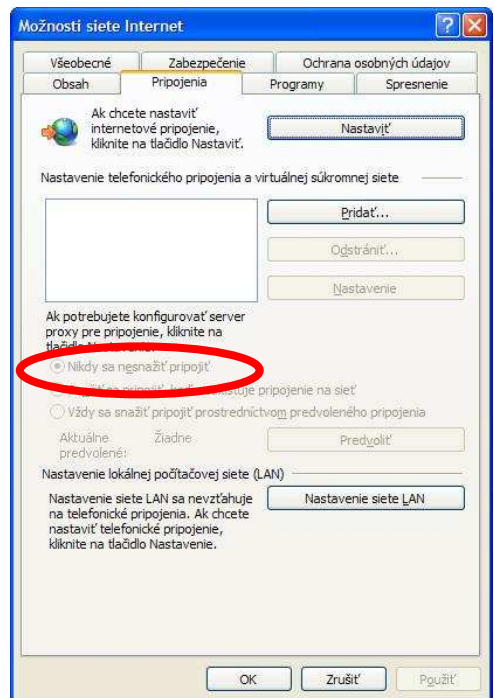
Možnosti siete Internet

Všeobecné | Zabezpečenie | Ochrana osobných údajov
Obsah | Pripojenia | Programy | Spresnenie

Ak chcete nastaviť internetové pripojenie, kliknite na tlačidlo Nastaviť.

Nastaviť

Nastavenie telefonického pripojenia a virtuálnej súkromnej siete

Pridať...

Odstrániť...

Nastavenie

Ak potrebujete konfigurovať server proxy pre pripojenie, kliknite na tlačidlo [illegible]

Nikdy sa nesnažiť pripojiť

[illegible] sa pripojiť, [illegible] pripojenie na sieť

Vždy sa snažiť pripojiť prostredníctvom predvoleného pripojenia

Aktuálne predvolené: Žiadne

Predvoliť

Nastavenie lokálnej počítačovej siete (LAN)

Nastavenie siete LAN sa nevzťahuje na telefonické pripojenia. Ak chcete nastaviť telefonické pripojenie, kliknite na tlačidlo Nastavenie.

Nastavenie siete LAN

OK | Zrušiť | Použiť